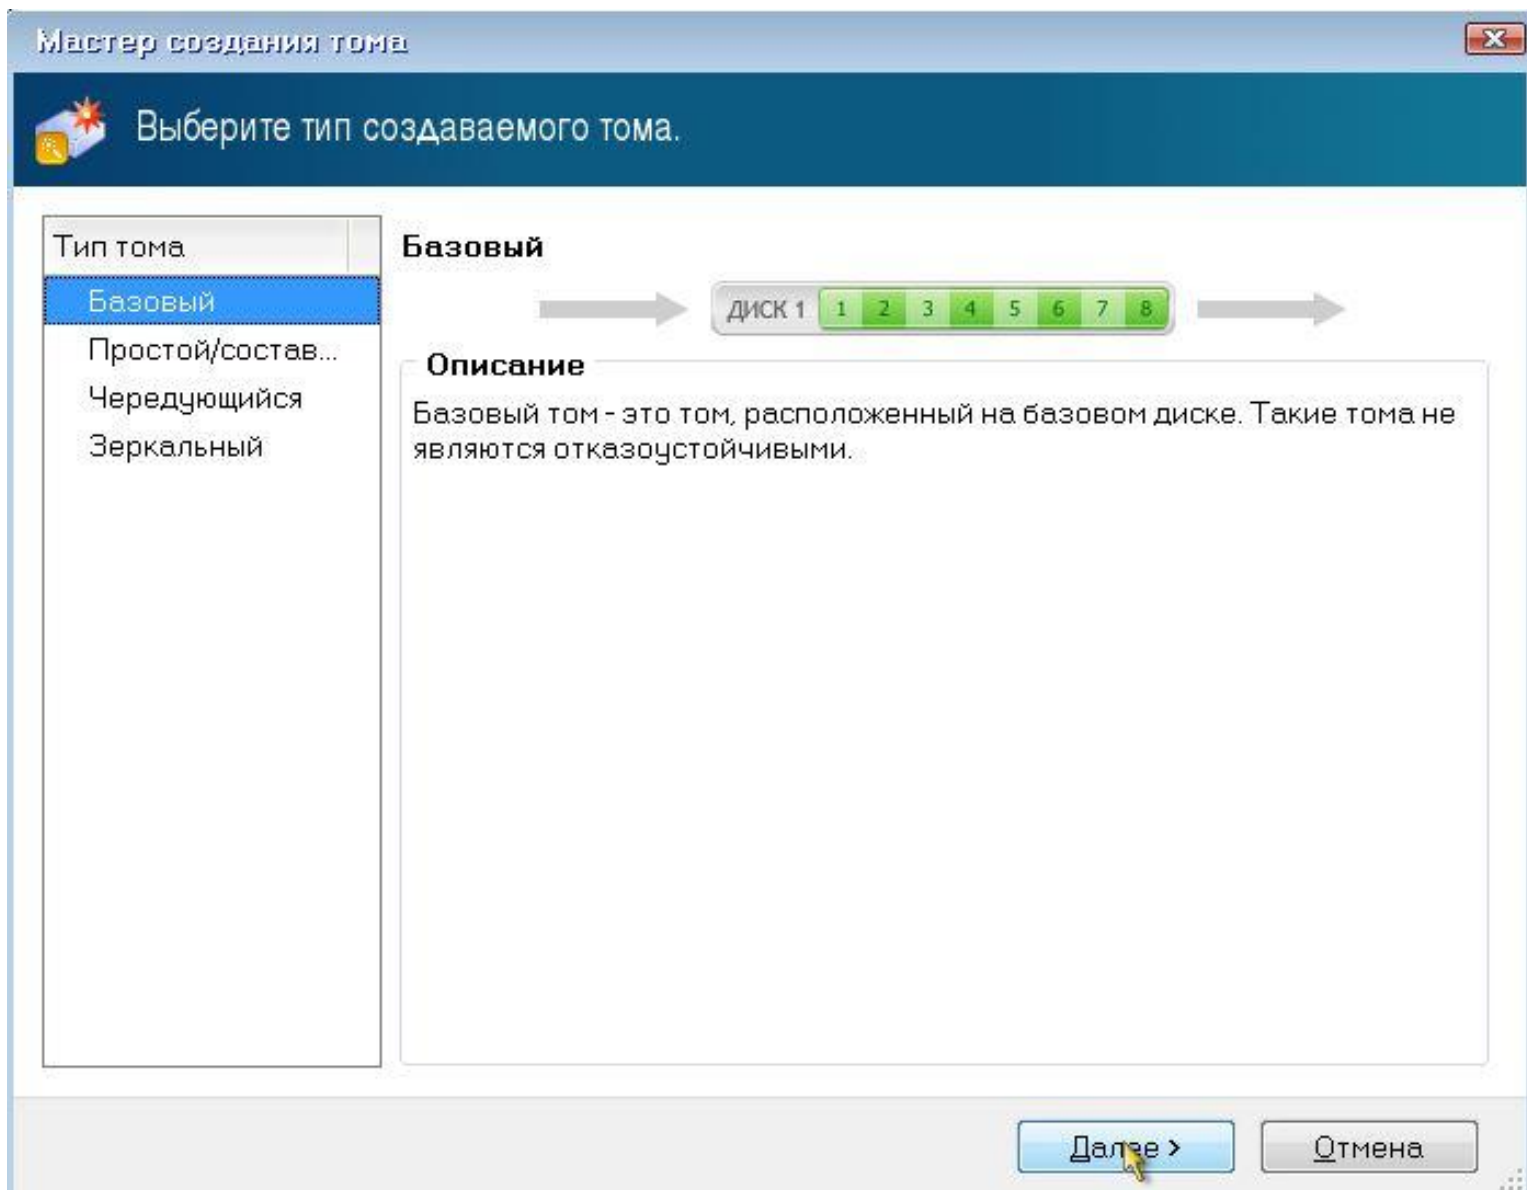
Мастер создания тома

Выберите тип создаваемого тома.

| Тип тома |
|---|
| Базовый |
| Простой/состав... |
| Чередующийся |
| Зеркальный |

Базовый

ДИСК 1 1 2 3 4 5 6 7 8

Описание

Базовый том - это том, расположенный на базовом диске. Такие тома не являются отказоустойчивыми.

Далее >
Отмена